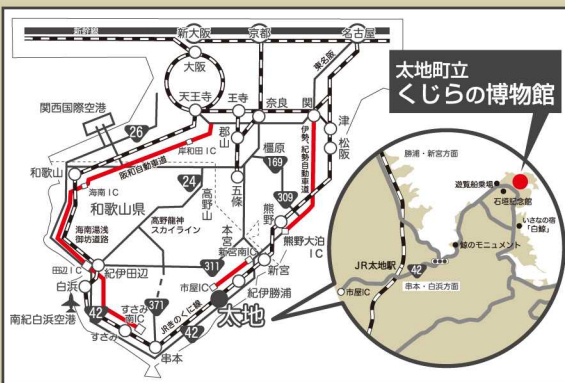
新幹線
新大阪
京都
名古屋
大阪
東名阪
天王寺
王寺
奈良
関
津
松阪
関西国際空港
26
岸和田IC
阪和自動車道
郡山
橿原
169
伊勢・紀勢自動車道
和歌山
海南IC
24
五條
和歌山県
高野山
高野龍神スカイライン
熊野
309
海南湯浅御坊道路
本宮
熊野大泊IC
野宮南IC
311
田辺IC
紀伊田辺
新宮
白浜
すさみ南IC
371
市屋IC
紀伊勝浦
南紀白浜空港
42
JRきのくに線
太地
すさみ
42
串本
太地町立
くじらの博物館
勝浦・新宮方面
遊覧船乗場
石垣記念館
いさなの宿「白鯨」
鯨のモニュメント
JR太地駅
42
市屋IC
串本・白浜方面